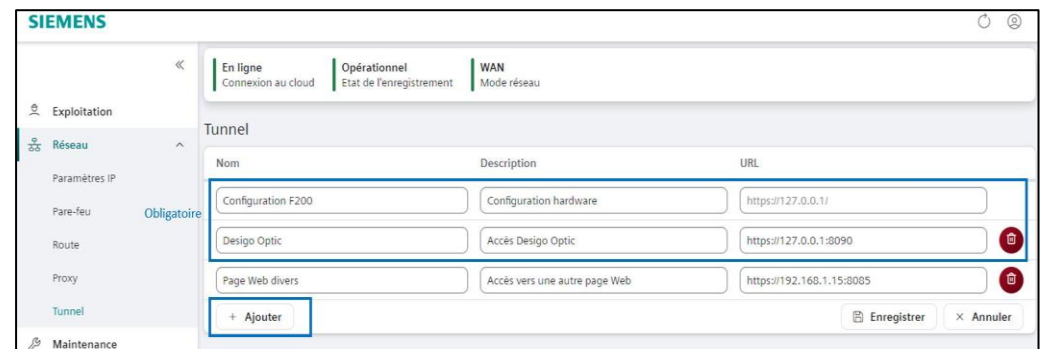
SIEMENS

«

Exploitation

Réseau ^

Paramètres IP

Pare-feu

Obligatoire

Route

Proxy

Tunnel

Maintenance

En ligne
Connexion au cloud

Opérationnel
Etat de l'enregistrement

WAN
Mode réseau

Tunnel

| Nom | Description | URL |
|---|---|---|
| Configuration F200 | Configuration hardware | https://127.0.0.1/ |
| Desigo Optic | Accès Desigo Optic | https://127.0.0.1:8090 |
| Page Web divers | Accès vers une autre page Web | https://192.168.1.15:8085 |

+ Ajouter

Enregistrer

× Annuler